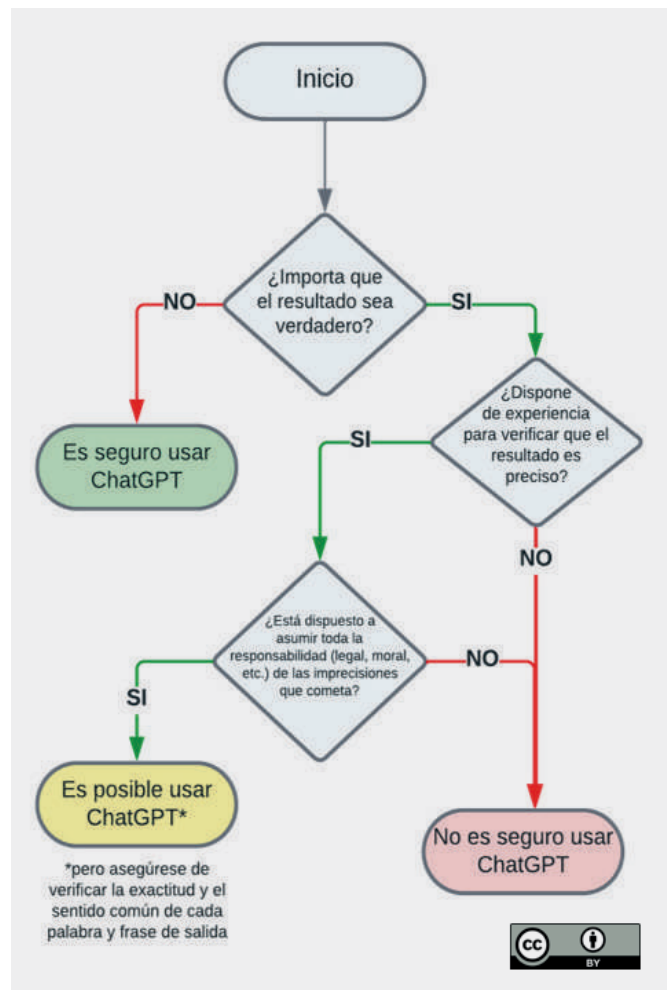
Inicio

¿Importa que el resultado sea verdadero?

NO

SI

Es seguro usar ChatGPT

¿Dispone de experiencia para verificar que el resultado es preciso?

SI

NO

¿Está dispuesto a asumir toda la responsabilidad (legal, moral, etc.) de las imprecisiones que cometa?

NO

SI

Es posible usar ChatGPT*

*pero asegúrese de verificar la exactitud y el sentido común de cada palabra y frase de salida

No es seguro usar ChatGPT

cc BY